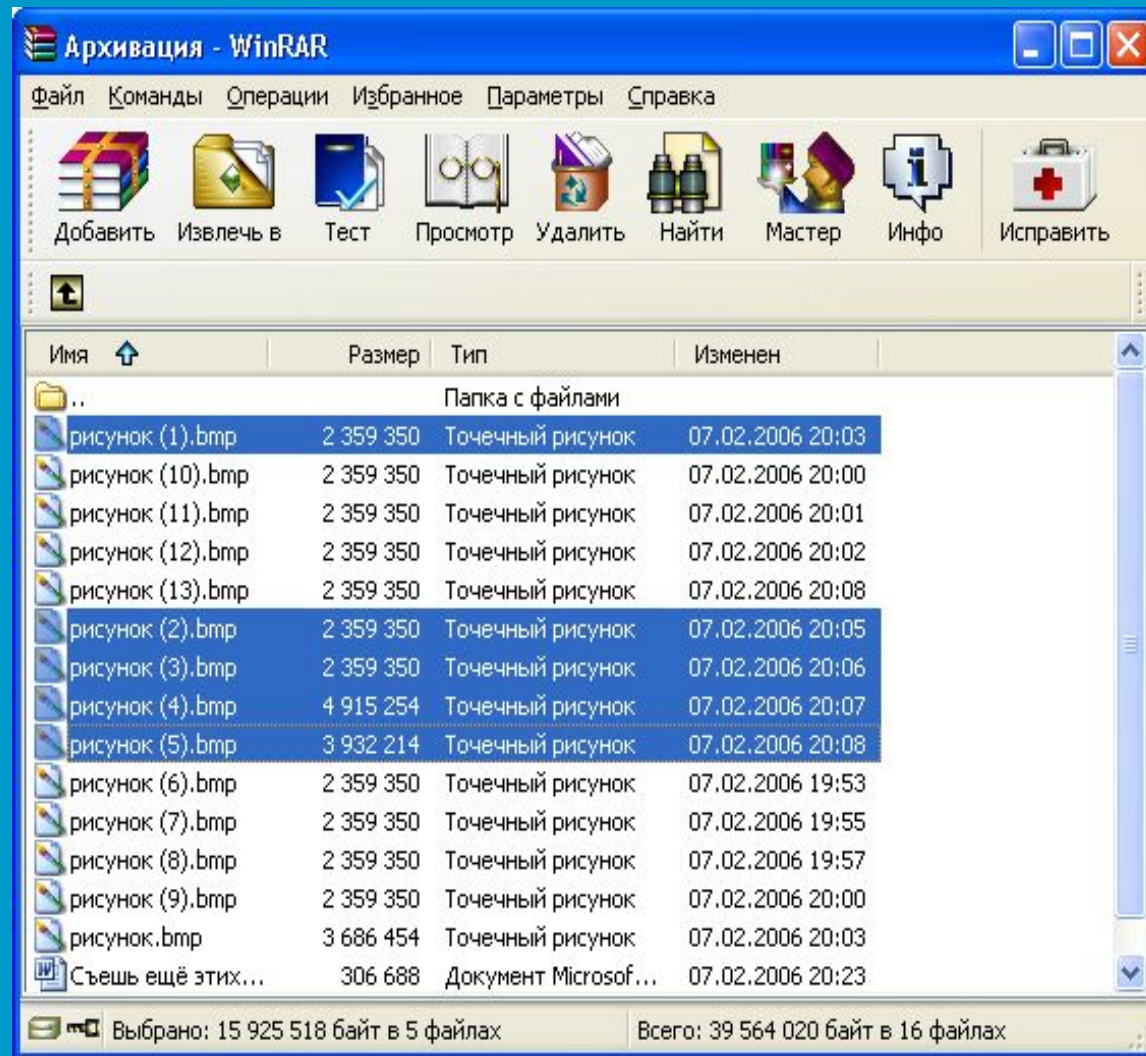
Архивация - WinRAR

Файл Команды Операции Избранное Параметры Справка

Добавить Извлечь в Тест Просмотр Удалить Найти Мастер Инфо Исправить

| Имя | Размер | Тип | Изменен |
|---|---|---|---|
| .. | | Папка с файлами | |
| рисунок (1).bmp | 2 359 350 | Точечный рисунок | 07.02.2006 20:03 |
| рисунок (10).bmp | 2 359 350 | Точечный рисунок | 07.02.2006 20:00 |
| рисунок (11).bmp | 2 359 350 | Точечный рисунок | 07.02.2006 20:01 |
| рисунок (12).bmp | 2 359 350 | Точечный рисунок | 07.02.2006 20:02 |
| рисунок (13).bmp | 2 359 350 | Точечный рисунок | 07.02.2006 20:08 |
| рисунок (2).bmp | 2 359 350 | Точечный рисунок | 07.02.2006 20:05 |
| рисунок (3).bmp | 2 359 350 | Точечный рисунок | 07.02.2006 20:06 |
| рисунок (4).bmp | 4 915 254 | Точечный рисунок | 07.02.2006 20:07 |
| рисунок (5).bmp | 3 932 214 | Точечный рисунок | 07.02.2006 20:08 |
| рисунок (6).bmp | 2 359 350 | Точечный рисунок | 07.02.2006 19:53 |
| рисунок (7).bmp | 2 359 350 | Точечный рисунок | 07.02.2006 19:55 |
| рисунок (8).bmp | 2 359 350 | Точечный рисунок | 07.02.2006 19:57 |
| рисунок (9).bmp | 2 359 350 | Точечный рисунок | 07.02.2006 20:00 |
| рисунок.bmp | 3 686 454 | Точечный рисунок | 07.02.2006 20:03 |
| Съешь ещё этих... | 306 688 | Документ Microsof... | 07.02.2006 20:23 |

Выбрано: 15 925 518 байт в 5 файлах
Всего: 39 564 020 байт в 16 файлах